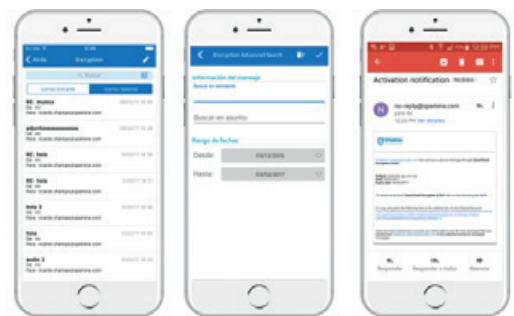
Atrás Encryption

Buscar

Correo Entrante Correo Saliente

RE: musica

adjunto

RE: hola

RE: hola

hola 3

hola

audio 3

Encryption Advanced Search

Información del mensaje

Buscar en asunto

Rango de fechas

Desde: 03/12/2016

Hasta: 03/02/2017

Activation notification

no-reply@opentrust.com

Responder Responder a todos Reenviar